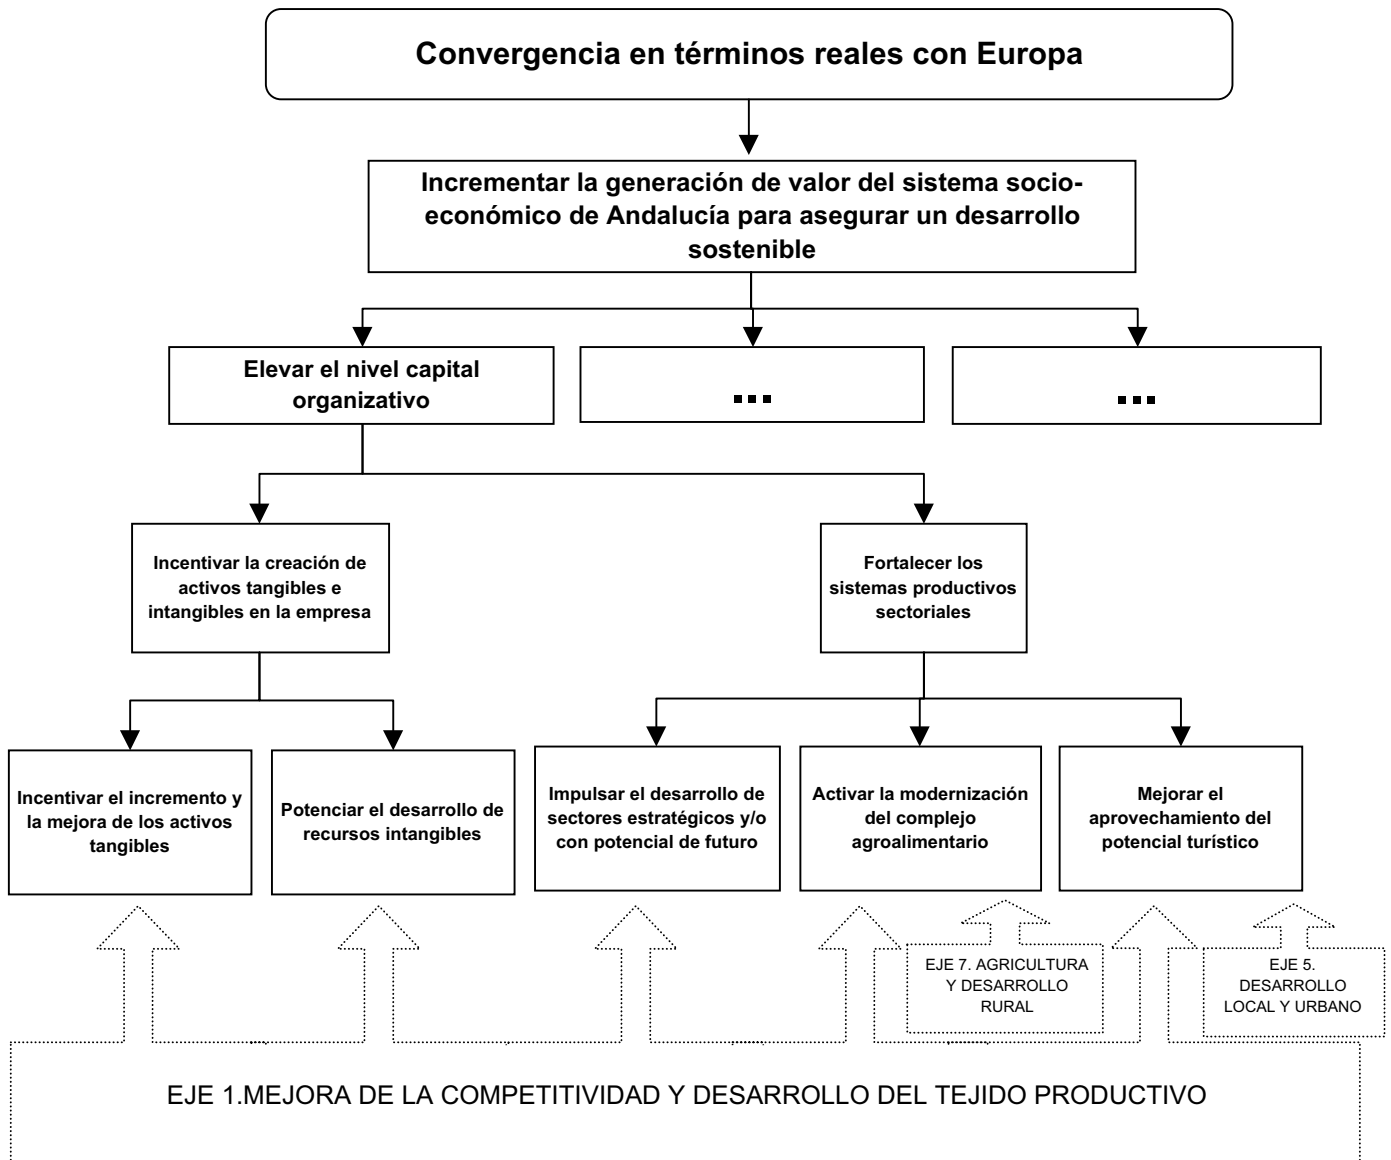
Convergencia en términos reales con Europa

Incrementar la generación de valor del sistema socioeconómico de Andalucía para asegurar un desarrollo sostenible

Elevar el nivel capital organizativo

...

...

Incentivar la creación de activos tangibles e intangibles en la empresa

Fortalecer los sistemas productivos sectoriales

Incentivar el incremento y la mejora de los activos tangibles

Potenciar el desarrollo de recursos intangibles

Impulsar el desarrollo de sectores estratégicos y/o con potencial de futuro

Activar la modernización del complejo agroalimentario

Mejorar el aprovechamiento del potencial turístico

EJE 7. AGRICULTURA Y DESARROLLO RURAL

EJE 5. DESARROLLO LOCAL Y URBANO

EJE 1.MEJORA DE LA COMPETITIVIDAD Y DESARROLLO DEL TEJIDO PRODUCTIVO